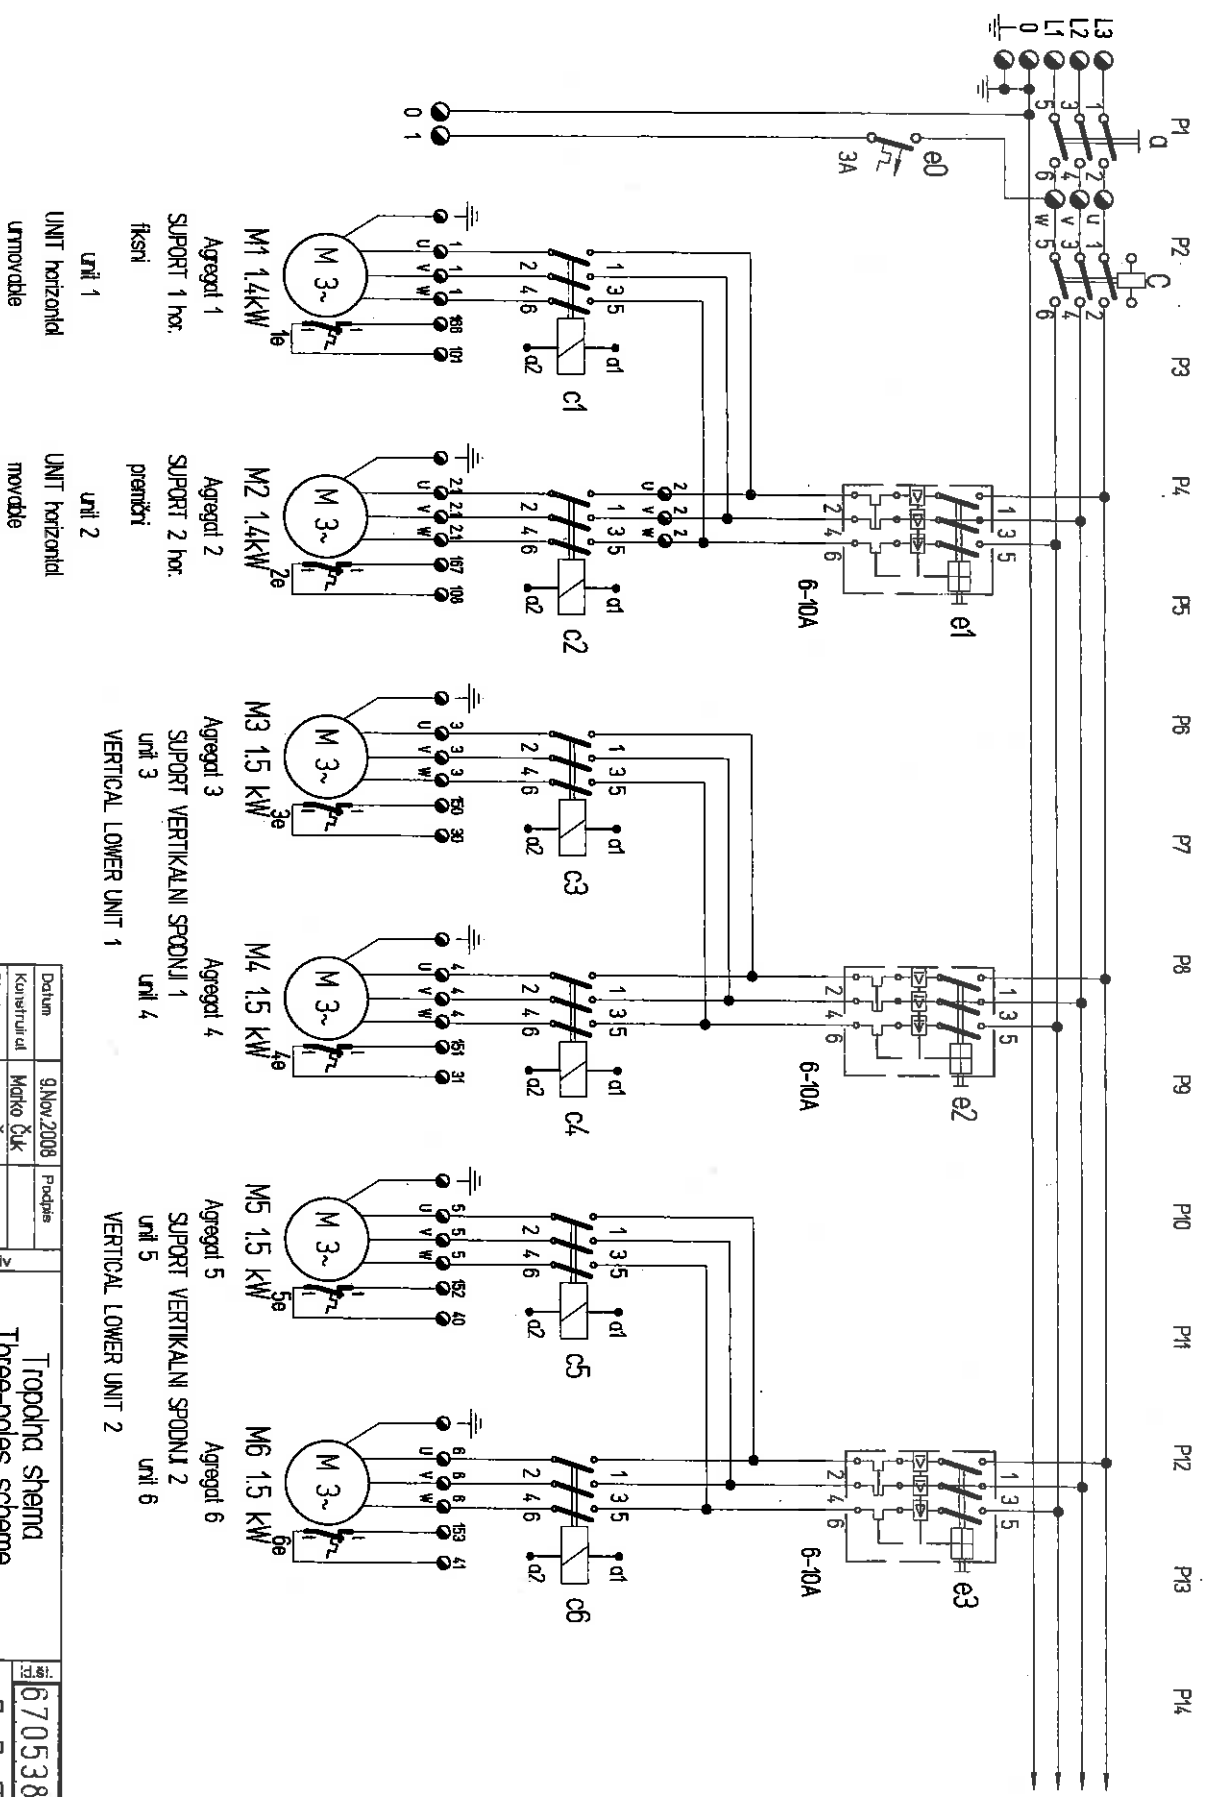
L3 L2 L1 0

P1 P2 P3 P4 P5 P6 P7 P8 P9 P10 P11 P12 P13 P14

a
C
e0
3A
0 1

e1 6-10A
e2 6-10A
e3 6-10A

c1 c2 c3 c4 c5 c6

M1 1.4kW
Agregat 1
SUPORT 1 hor.
fiksni
unit 1
UNIT horizontal
unmovable

M2 1.4kW
Agregat 2
SUPORT 2 hor.
premični
unit 2
UNIT horizontal
movable

M3 1.5 kW
Agregat 3
SUPORT VERTIKALNI SPODNJI 1
unit 3
VERTICAL LOWER UNIT 1

M4 1.5 kW
Agregat 4
unit 4

M5 1.5 kW
Agregat 5
SUPORT VERTIKALNI SPODNJI 2
unit 5
VERTICAL LOWER UNIT 2

M6 1.5 kW
Agregat 6
unit 6

M 3~

| Datum | 9.Nov.2008 | Podpis |
|---|---|---|
| Konstruiral | Marko Čuk | |

Tropolna shema
Three-poles scheme
670538